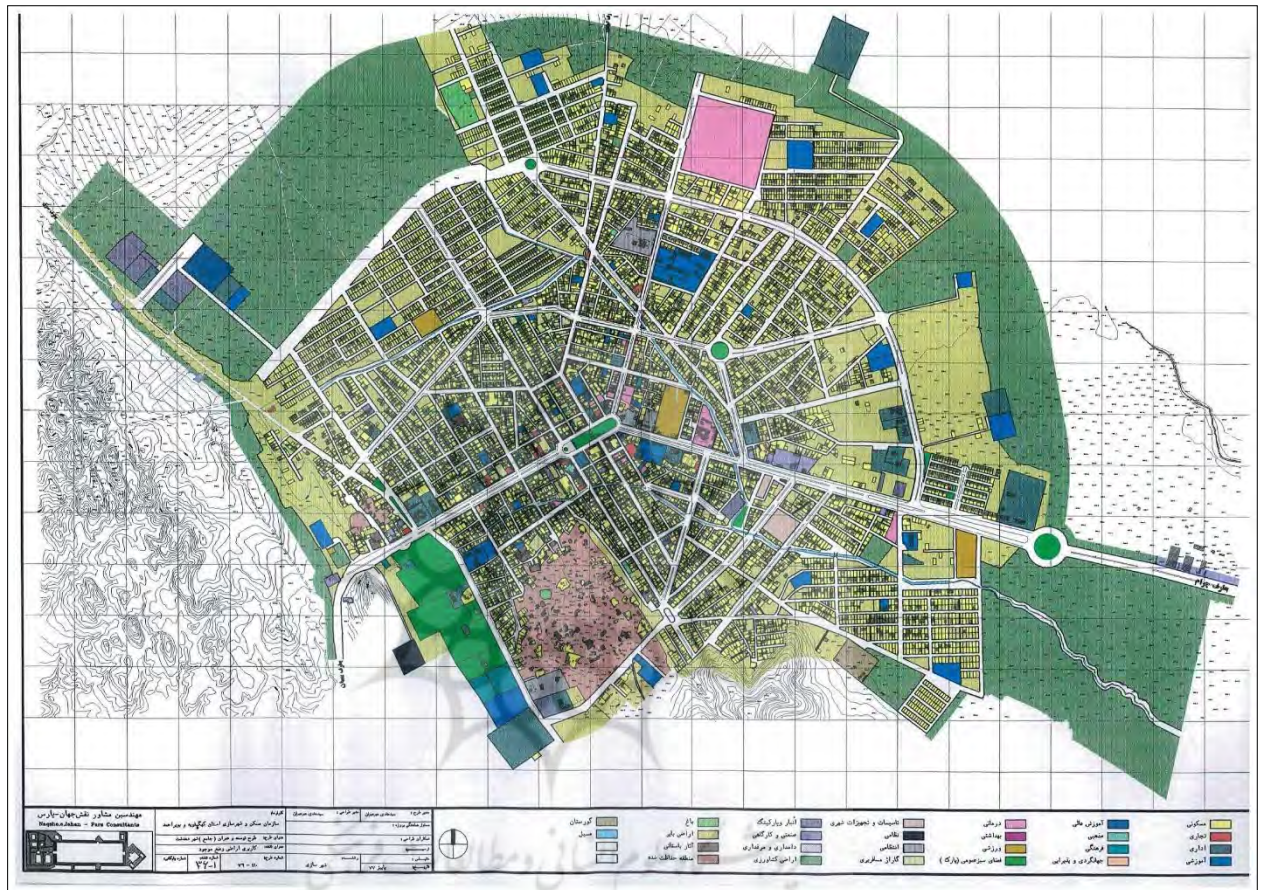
مهندسین مشاور نقش‌جهان-پارس
Naqsh-e-Jahan - Pars Consultants

سازمان مسکن و شهرسازی استان کهگیلویه و بویراحمد

طرح توسعه و عمران (جامع شهر دهدشت)

کاربری اراضی وضع موجود

۳۲-۱

| مسکونی | آموزش عالی | درمانی | تاسیسات و تجهیزات شهری | انبار وپارکینگ | باغ | گورستان |
|---|---|---|---|---|---|---|
| تجاری | مذهبی | بهداشتی | نظامی | صنعتی و کارگاهی | اراضی بایر | مسیل |
| اداری | فرهنگی | ورزشی | انتظامی | دامداری و مرغداری | آثار باستانی | |
| آموزشی | جهانگردی و پذیرایی | فضای سبزعمومی (پارک) | گاراژ مسافربری | اراضی کشاورزی | منطقه حفاظت شده | |

بطرف بهبهان

بطرف سوق

بطرف چرام